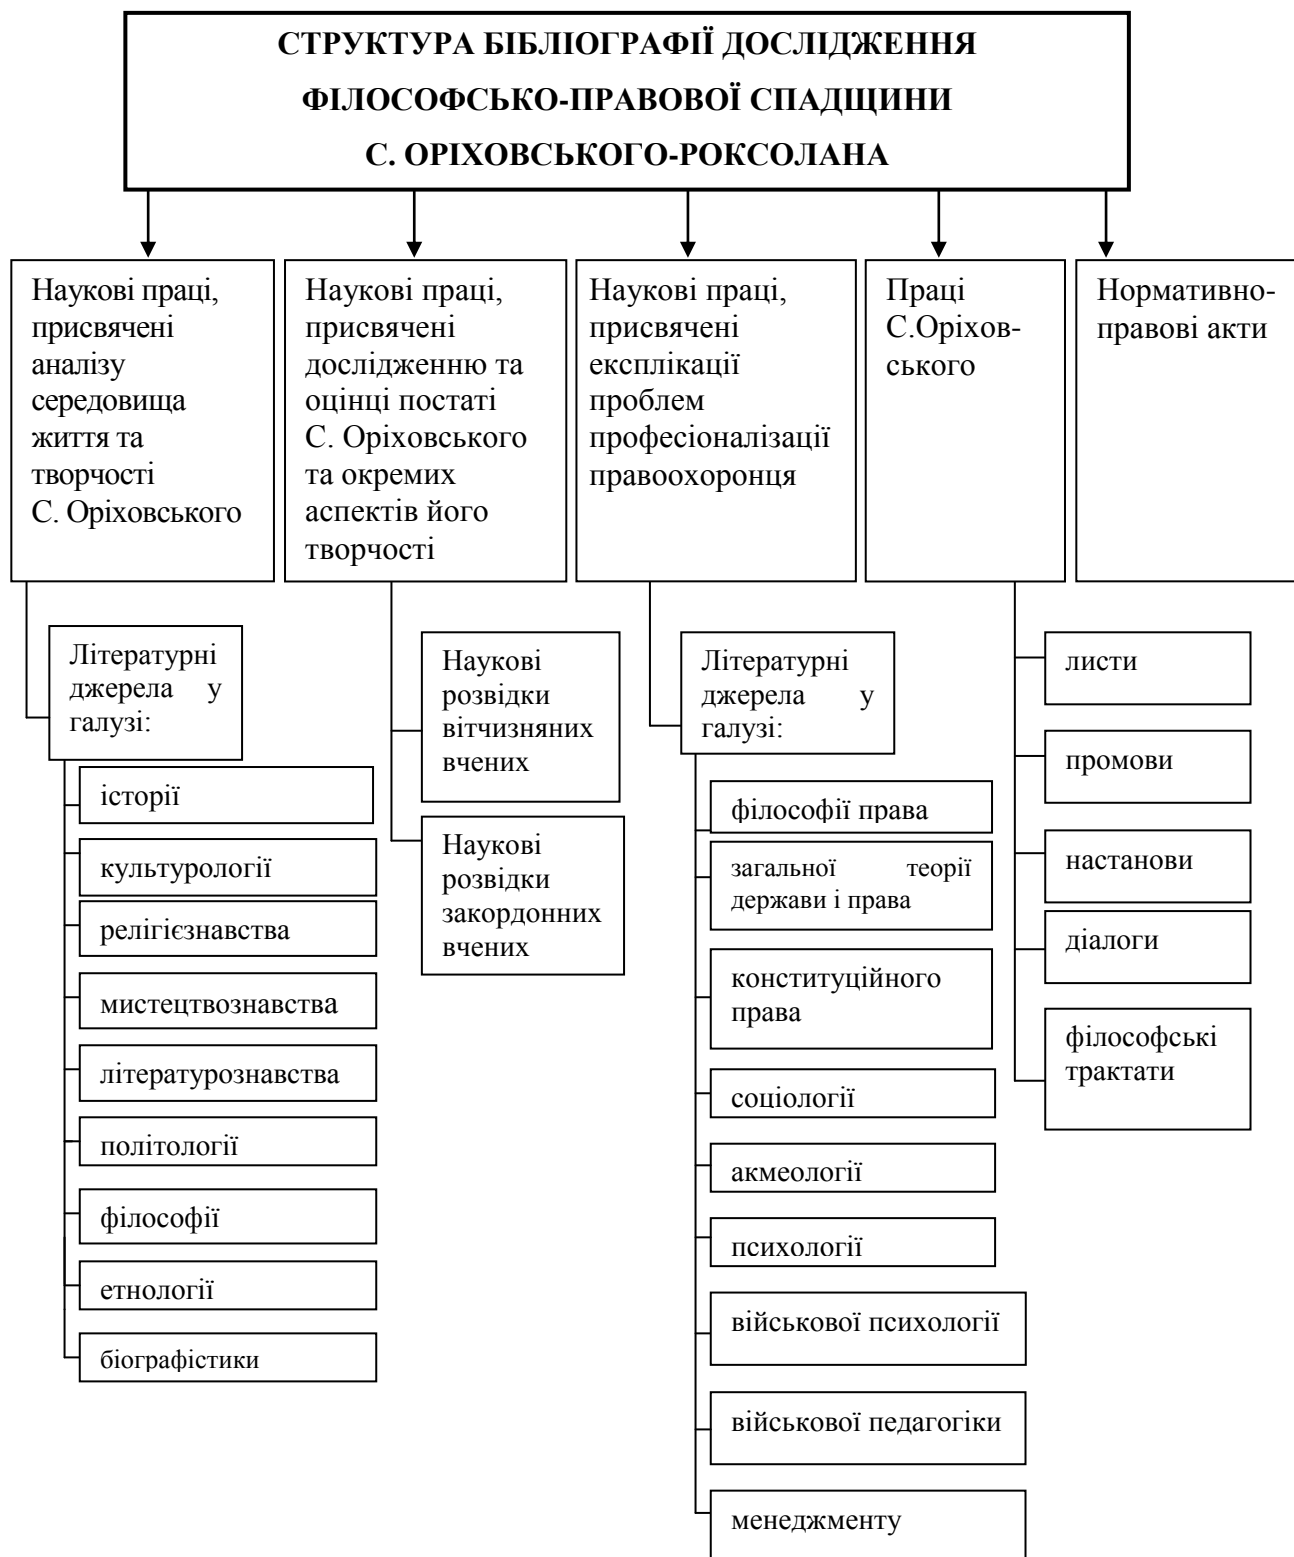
СТРУКТУРА БІБЛІОГРАФІЇ ДОСЛІДЖЕННЯ ФІЛОСОФСЬКО-ПРАВОВОЇ СПАДЩИНИ С. ОРІХОВСЬКОГО-РОКСОЛАНА

Наукові праці, присвячені аналізу середовища життя та творчості С. Оріховського

Літературні джерела у галузі:

історії

культурології

релігієзнавства

мистецтвознавства

літературознавства

політології

філософії

етнології

біографістики

Наукові праці, присвячені дослідженню та оцінці постаті С. Оріховського та окремих аспектів його творчості

Наукові розвідки вітчизняних вчених

Наукові розвідки закордонних вчених

Наукові праці, присвячені експлікації проблем професіоналізації правоохоронця

Літературні джерела у галузі:

філософії права

загальної теорії держави і права

конституційного права

соціології

акмеології

психології

військової психології

військової педагогіки

менеджменту

Праці С.Оріховського

листи

промови

настанови

діалоги

філософські трактати

Нормативно-правові акти